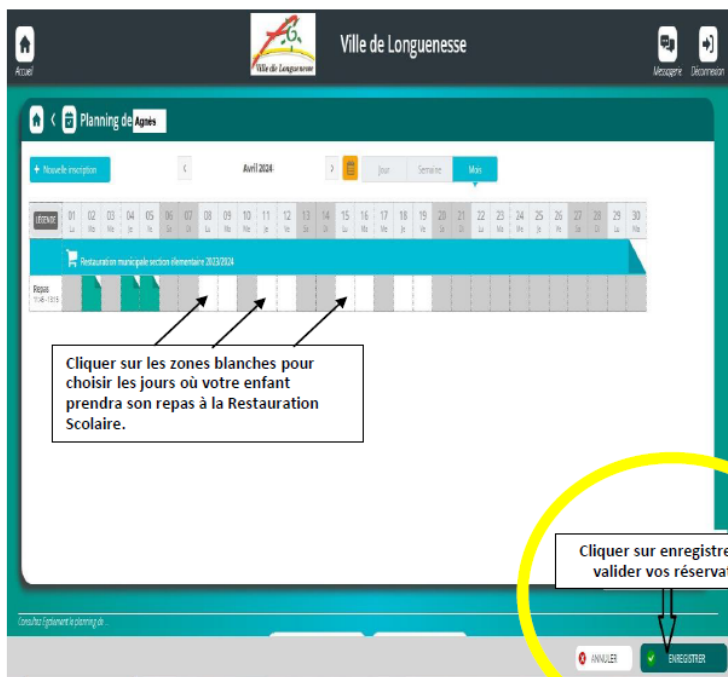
Accueil

Ville de Longuenesse

Ville de Longuenesse

Messagerie Déconnexion

Planning de Agnès

+ Nouvelle inscription

Avril 2024

Jour Semaine Mois

LÉGENDE

| 01 Lu | 02 Ma | 03 Me | 04 Je | 05 Ve | 06 Sa | 07 Di | 08 Lu | 09 Ma | 10 Me | 11 Je | 12 Ve | 13 Sa | 14 Di | 15 Lu | 16 Ma | 17 Me | 18 Je | 19 Ve | 20 Sa | 21 Di | 22 Lu | 23 Ma | 24 Me | 25 Je | 26 Ve | 27 Sa | 28 Di | 29 Lu | 30 Ma |
|---|---|---|---|---|---|---|---|---|---|---|---|---|---|---|---|---|---|---|---|---|---|---|---|---|---|---|---|---|---|

Restauration municipale section élémentaire 2023/2024

Repas
11:45 - 13:15

Cliquer sur les zones blanches pour choisir les jours où votre enfant prendra son repas à la Restauration Scolaire.

Cliquer sur enregistre valider vos réservat

Consultez Également le planning de ...

ANNULER

ENREGISTRER